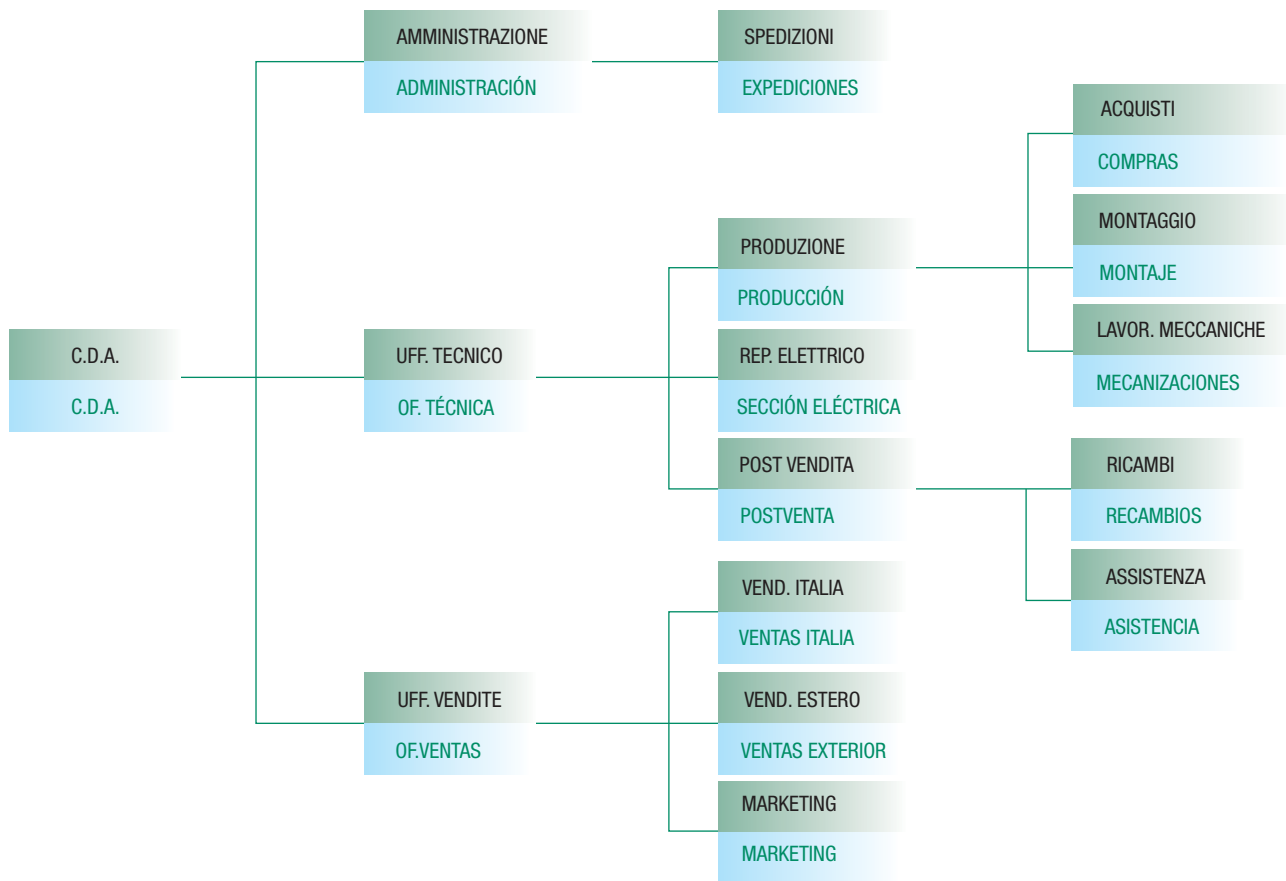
C.D.A.
C.D.A.

AMMINISTRAZIONE
ADMINISTRACIÓN

SPEDIZIONI
EXPEDICIONES

UFF. TECNICO
OF. TÉCNICA

PRODUZIONE
PRODUCCIÓN

ACQUISTI
COMPRAS

MONTAGGIO
MONTAJE

LAVOR. MECCANICHE
MECANIZACIONES

REP. ELETTRICO
SECCIÓN ELÉCTRICA

POST VENDITA
POSTVENTA

RICAMBI
RECAMBIOS

ASSISTENZA
ASISTENCIA

UFF. VENDITE
OF.VENTAS

VEND. ITALIA
VENTAS ITALIA

VEND. ESTERO
VENTAS EXTERIOR

MARKETING
MARKETING